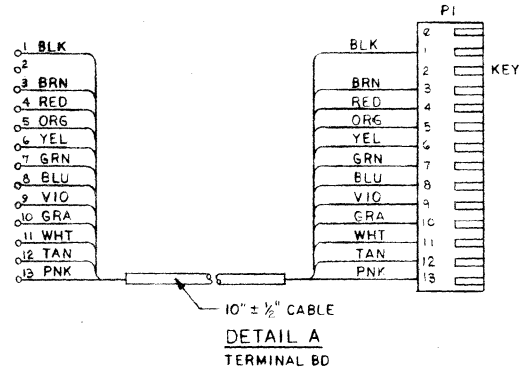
1 BLK
2
3 BRN
4 RED
5 ORG
6 YEL
7 GRN
8 BLU
9 VIO
10 GRA
11 WHT
12 TAN
13 PNK

P1

BLK
BRN
RED
ORG
YEL
GRN
BLU
VIO
GRA
WHT
TAN
PNK

2
1
2
3
4
5
6
7
8
9
10
11
12
13

KEY

10" ± $\frac{1}{2}$" CABLE

DETAIL A
TERMINAL BD